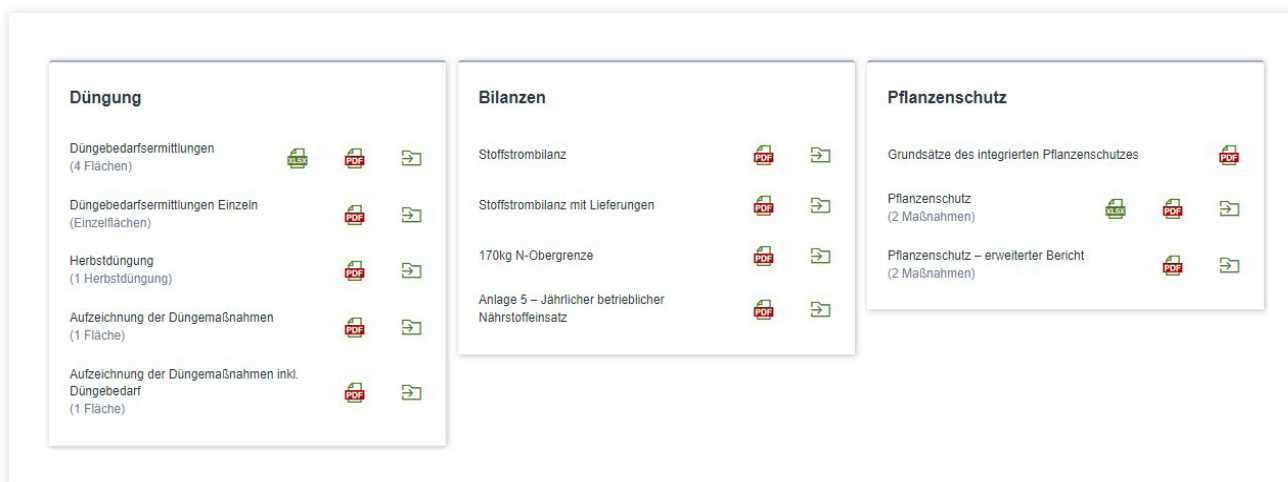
Düngung

Düngebedarfsermittlungen
(4 Flächen)
XLSX PDF

Düngebedarfsermittlungen Einzeln
(Einzelflächen)
PDF

Herbstdüngung
(1 Herbstdüngung)
PDF

Aufzeichnung der Düngemaßnahmen
(1 Fläche)
PDF

Aufzeichnung der Düngemaßnahmen inkl. Düngebedarf
(1 Fläche)
PDF

Bilanzen

Stoffstrombilanz
PDF

Stoffstrombilanz mit Lieferungen
PDF

170kg N-Obergrenze
PDF

Anlage 5 – Jährlicher betrieblicher Nährstoffeinsatz
PDF

Pflanzenschutz

Grundsätze des integrierten Pflanzenschutzes
PDF

Pflanzenschutz
(2 Maßnahmen)
XLSX PDF

Pflanzenschutz – erweiterter Bericht
(2 Maßnahmen)
PDF